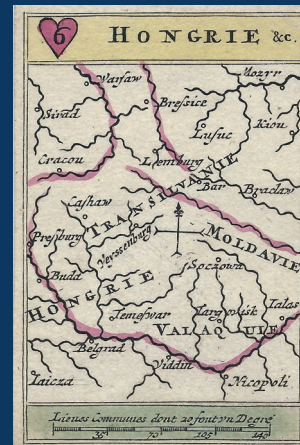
6 HONGRIE &c.

Warsaw
Mozyr
Siradi
Bresiscie
Kiou
Lusuc
Cracou
Lemburg
TRANSILVANIE
Bar
Braclaw
Cashaw
Presburg
Weissenburg
MOLDAVIE
Soczowa
Budt
HONGRIE
Temeswar
Iargowisk
Ialas
VALAQUIE
Belgrad
Viddin
Laicza
Nicopoli

Lieües Communes dont 20 font vn Degré
35 70 105 140